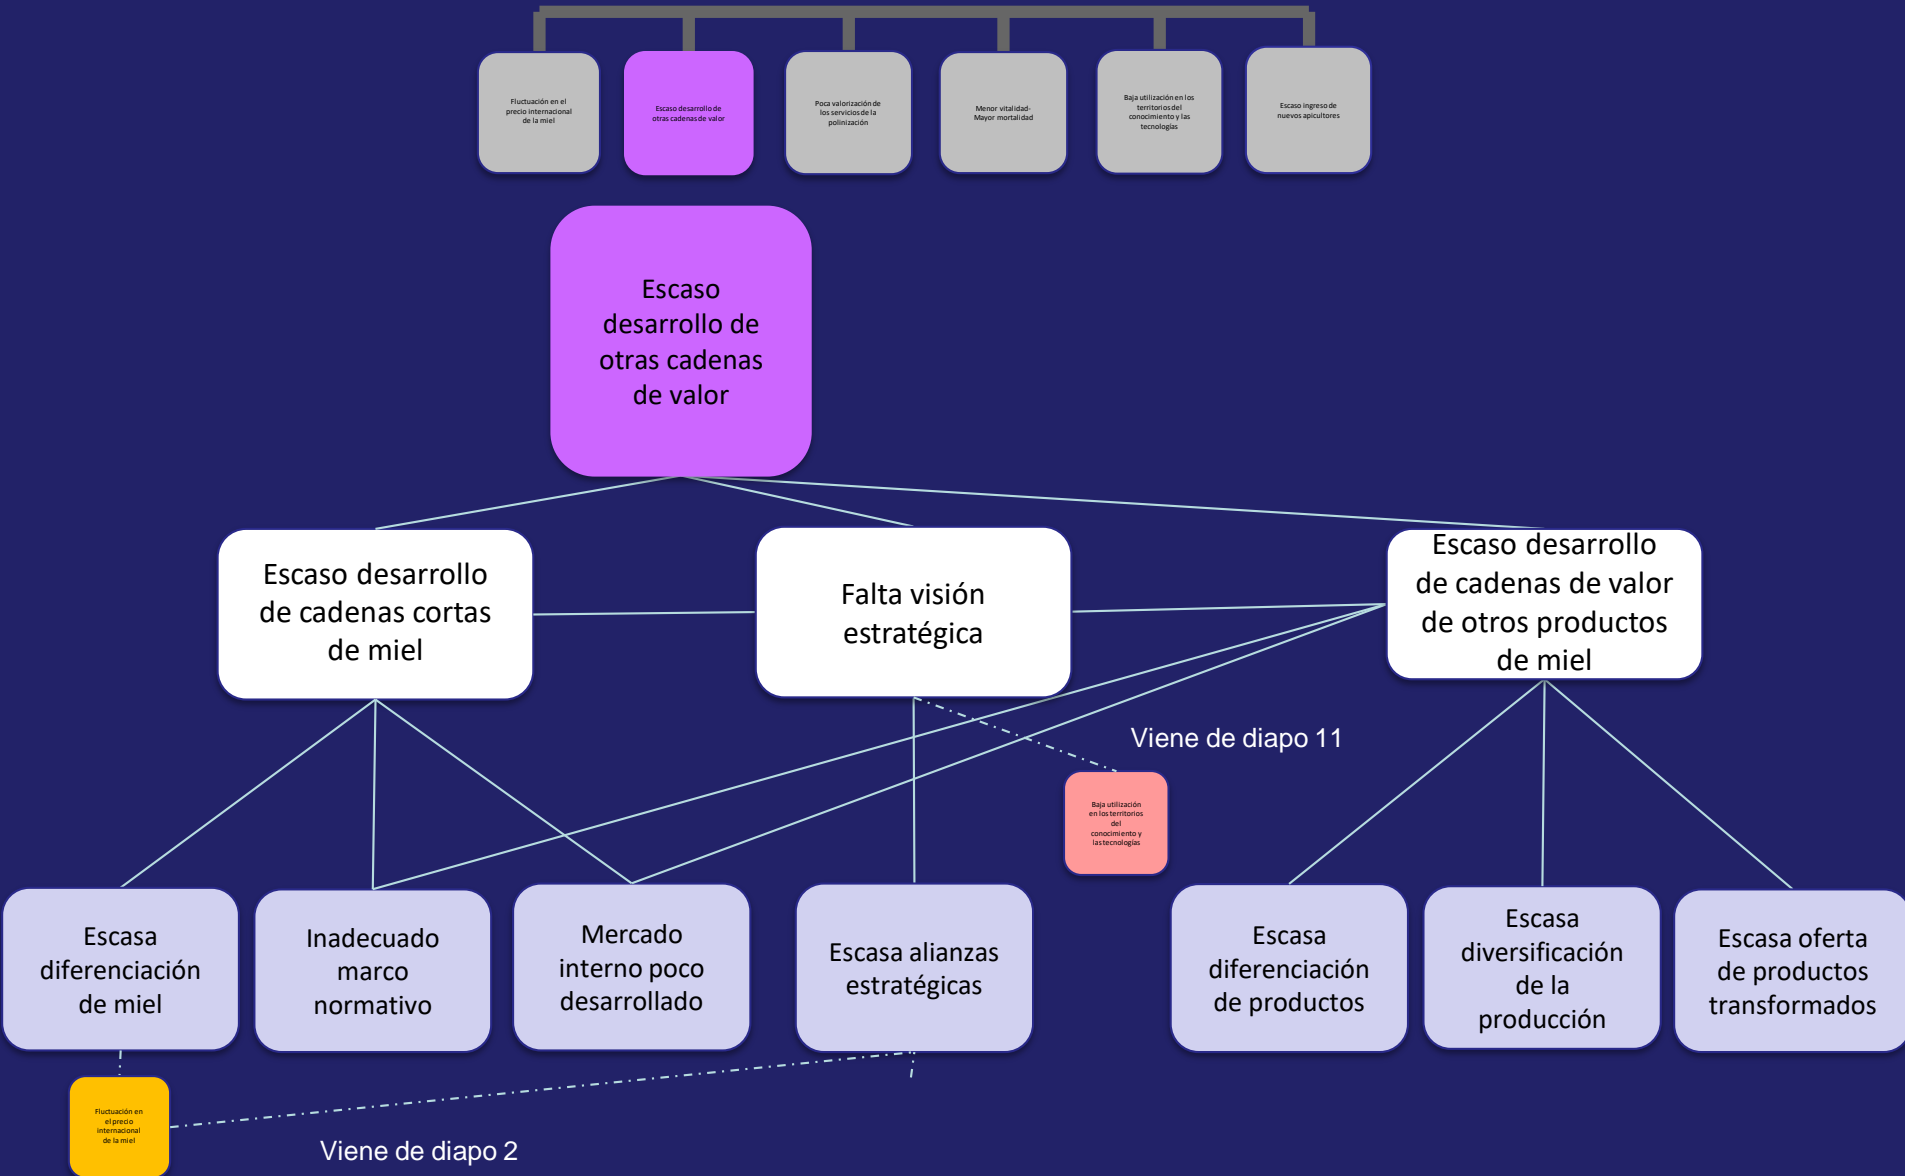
Fluctuación en el precio internacional de la miel

Escaso desarrollo de otras cadenas de valor

Poca valorización de los servicios de la polinización

Menor vitalidad- Mayor mortalidad

Baja utilización en los territorios del conocimiento y las tecnologías

Escaso ingreso de nuevos apicultores

Escaso desarrollo de otras cadenas de valor

Escaso desarrollo de cadenas cortas de miel

Falta visión estratégica

Escaso desarrollo de cadenas de valor de otros productos de miel

Viene de diapo 11

Baja utilización en los territorios del conocimiento y las tecnologías

Escasa diferenciación de miel

Inadecuado marco normativo

Mercado interno poco desarrollado

Escasa alianzas estratégicas

Escasa diferenciación de productos

Escasa diversificación de la producción

Escasa oferta de productos transformados

Fluctuación en el precio internacional de la miel

Viene de diapo 2